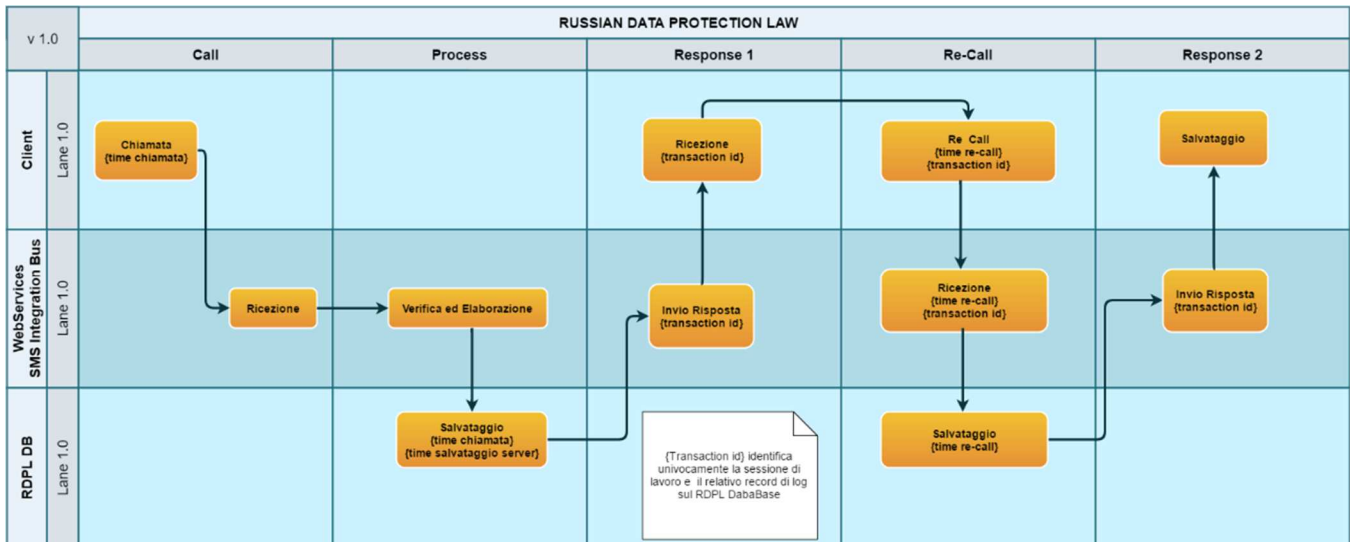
v 1.0

RUSSIAN DATA PROTECTION LAW

| Call | Process | Response 1 | Re-Call | Response 2 |
|---|---|---|---|---|

Client
Lane 1.0

Chiamata
{time chiamata}

Ricezione
{transaction id}

Re Call
{time re-call}
{transaction id}

Salvataggio

WebServices
SMS Integration Bus
Lane 1.0

Ricezione

Verifica ed Elaborazione

Invio Risposta
{transaction id}

Ricezione
{time re-call}
{transaction id}

Invio Risposta
{transaction id}

RDPL DB
Lane 1.0

Salvataggio
{time chiamata}
{time salvataggio server}

{Transaction id} identifica univocamente la sessione di lavoro e il relativo record di log sul RDPL DabaBase

Salvataggio
{time re-call}